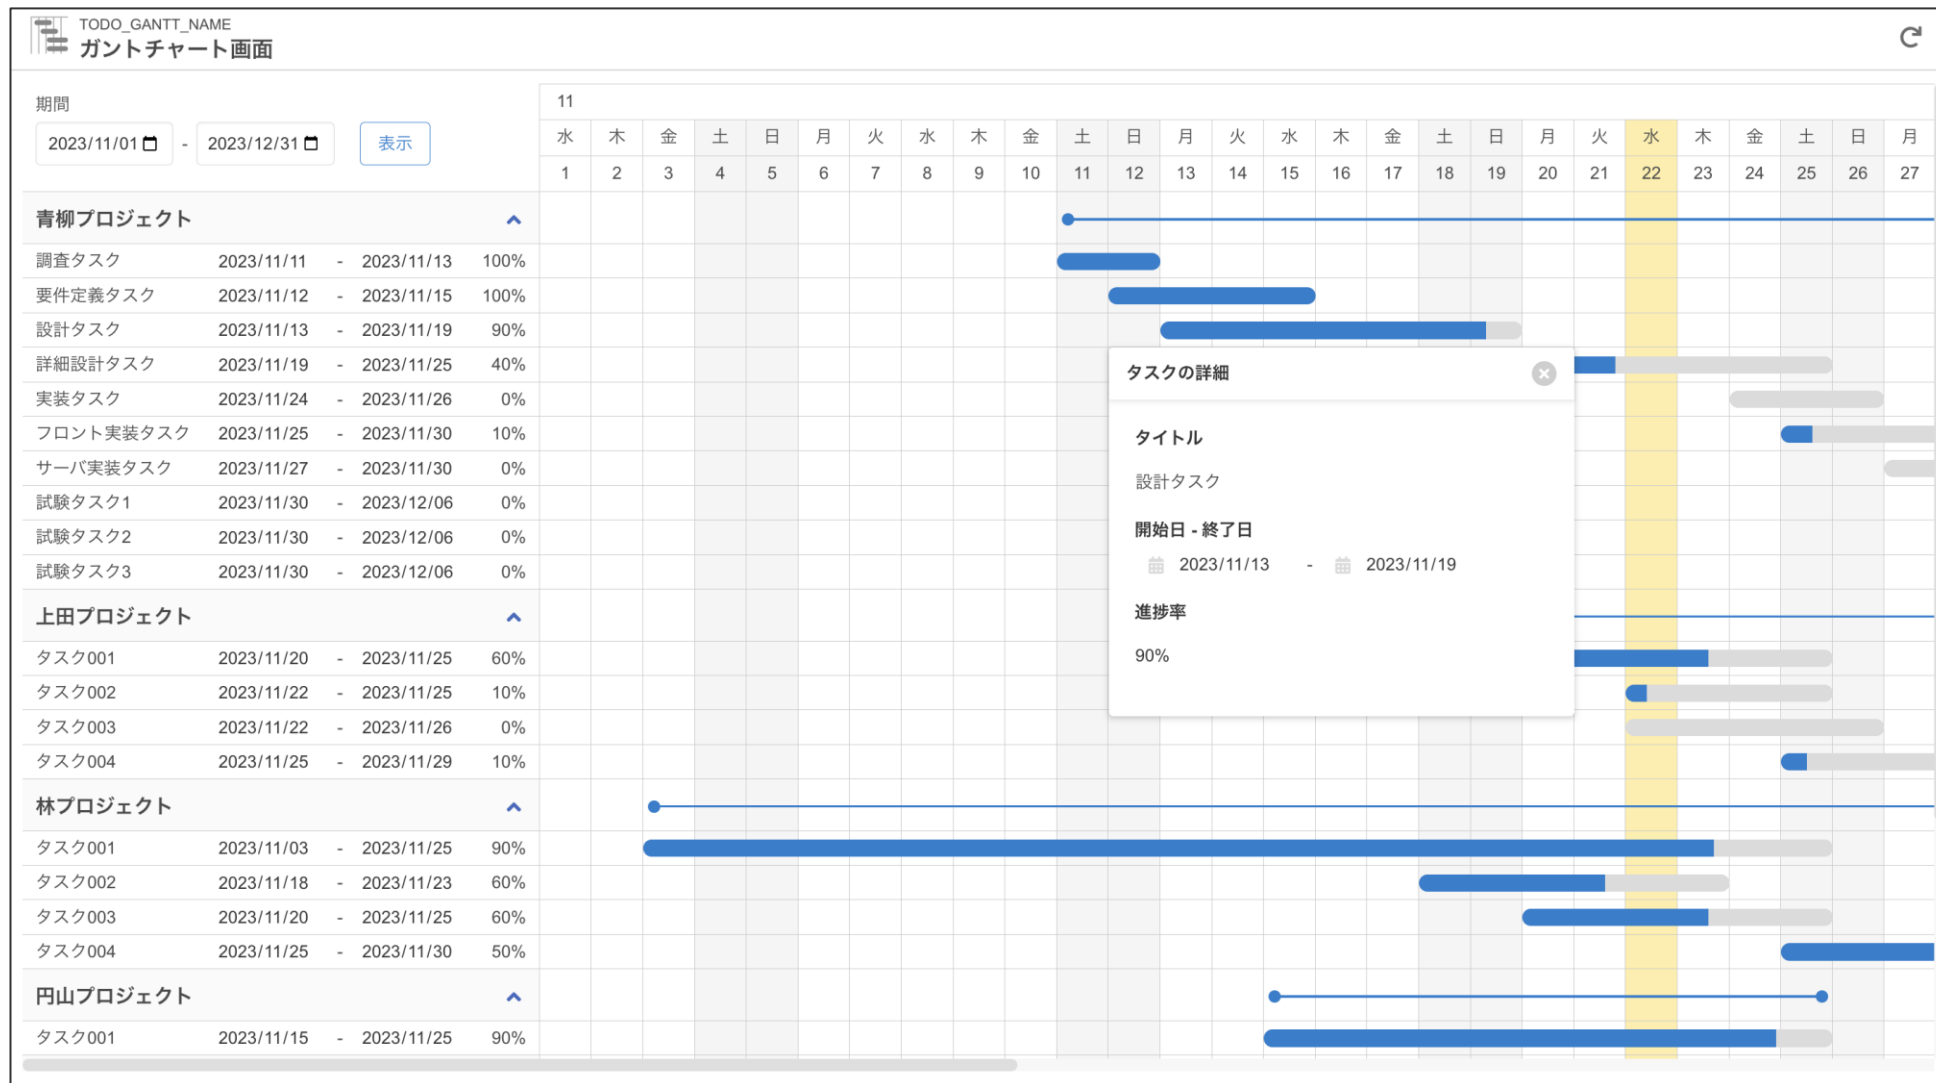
TODO_GANTT_NAME
ガントチャート画面

期間
2023/11/01 - 2023/12/31 表示

11

| 水 | 木 | 金 | 土 | 日 | 月 | 火 | 水 | 木 | 金 | 土 | 日 | 月 | 火 | 水 | 木 | 金 | 土 | 日 | 月 | 火 | 水 | 木 | 金 | 土 | 日 | 月 |
|---|---|---|---|---|---|---|---|---|---|---|---|---|---|---|---|---|---|---|---|---|---|---|---|---|---|---|
| 1 | 2 | 3 | 4 | 5 | 6 | 7 | 8 | 9 | 10 | 11 | 12 | 13 | 14 | 15 | 16 | 17 | 18 | 19 | 20 | 21 | 22 | 23 | 24 | 25 | 26 | 27 |

青柳プロジェクト

| 調査タスク | 2023/11/11 | - | 2023/11/13 | 100% |
|---|---|---|---|---|
| 要件定義タスク | 2023/11/12 | - | 2023/11/15 | 100% |
| 設計タスク | 2023/11/13 | - | 2023/11/19 | 90% |
| 詳細設計タスク | 2023/11/19 | - | 2023/11/25 | 40% |
| 実装タスク | 2023/11/24 | - | 2023/11/26 | 0% |
| フロント実装タスク | 2023/11/25 | - | 2023/11/30 | 10% |
| サーバ実装タスク | 2023/11/27 | - | 2023/11/30 | 0% |
| 試験タスク1 | 2023/11/30 | - | 2023/12/06 | 0% |
| 試験タスク2 | 2023/11/30 | - | 2023/12/06 | 0% |
| 試験タスク3 | 2023/11/30 | - | 2023/12/06 | 0% |

上田プロジェクト

| タスク001 | 2023/11/20 | - | 2023/11/25 | 60% |
|---|---|---|---|---|
| タスク002 | 2023/11/22 | - | 2023/11/25 | 10% |
| タスク003 | 2023/11/22 | - | 2023/11/26 | 0% |
| タスク004 | 2023/11/25 | - | 2023/11/29 | 10% |

林プロジェクト

| タスク001 | 2023/11/03 | - | 2023/11/25 | 90% |
|---|---|---|---|---|
| タスク002 | 2023/11/18 | - | 2023/11/23 | 60% |
| タスク003 | 2023/11/20 | - | 2023/11/25 | 60% |
| タスク004 | 2023/11/25 | - | 2023/11/30 | 50% |

円山プロジェクト

| タスク001 | 2023/11/15 | - | 2023/11/25 | 90% |
|---|---|---|---|---|

タスクの詳細

タイトル
設計タスク

開始日 - 終了日
2023/11/13 - 2023/11/19

進捗率
90%